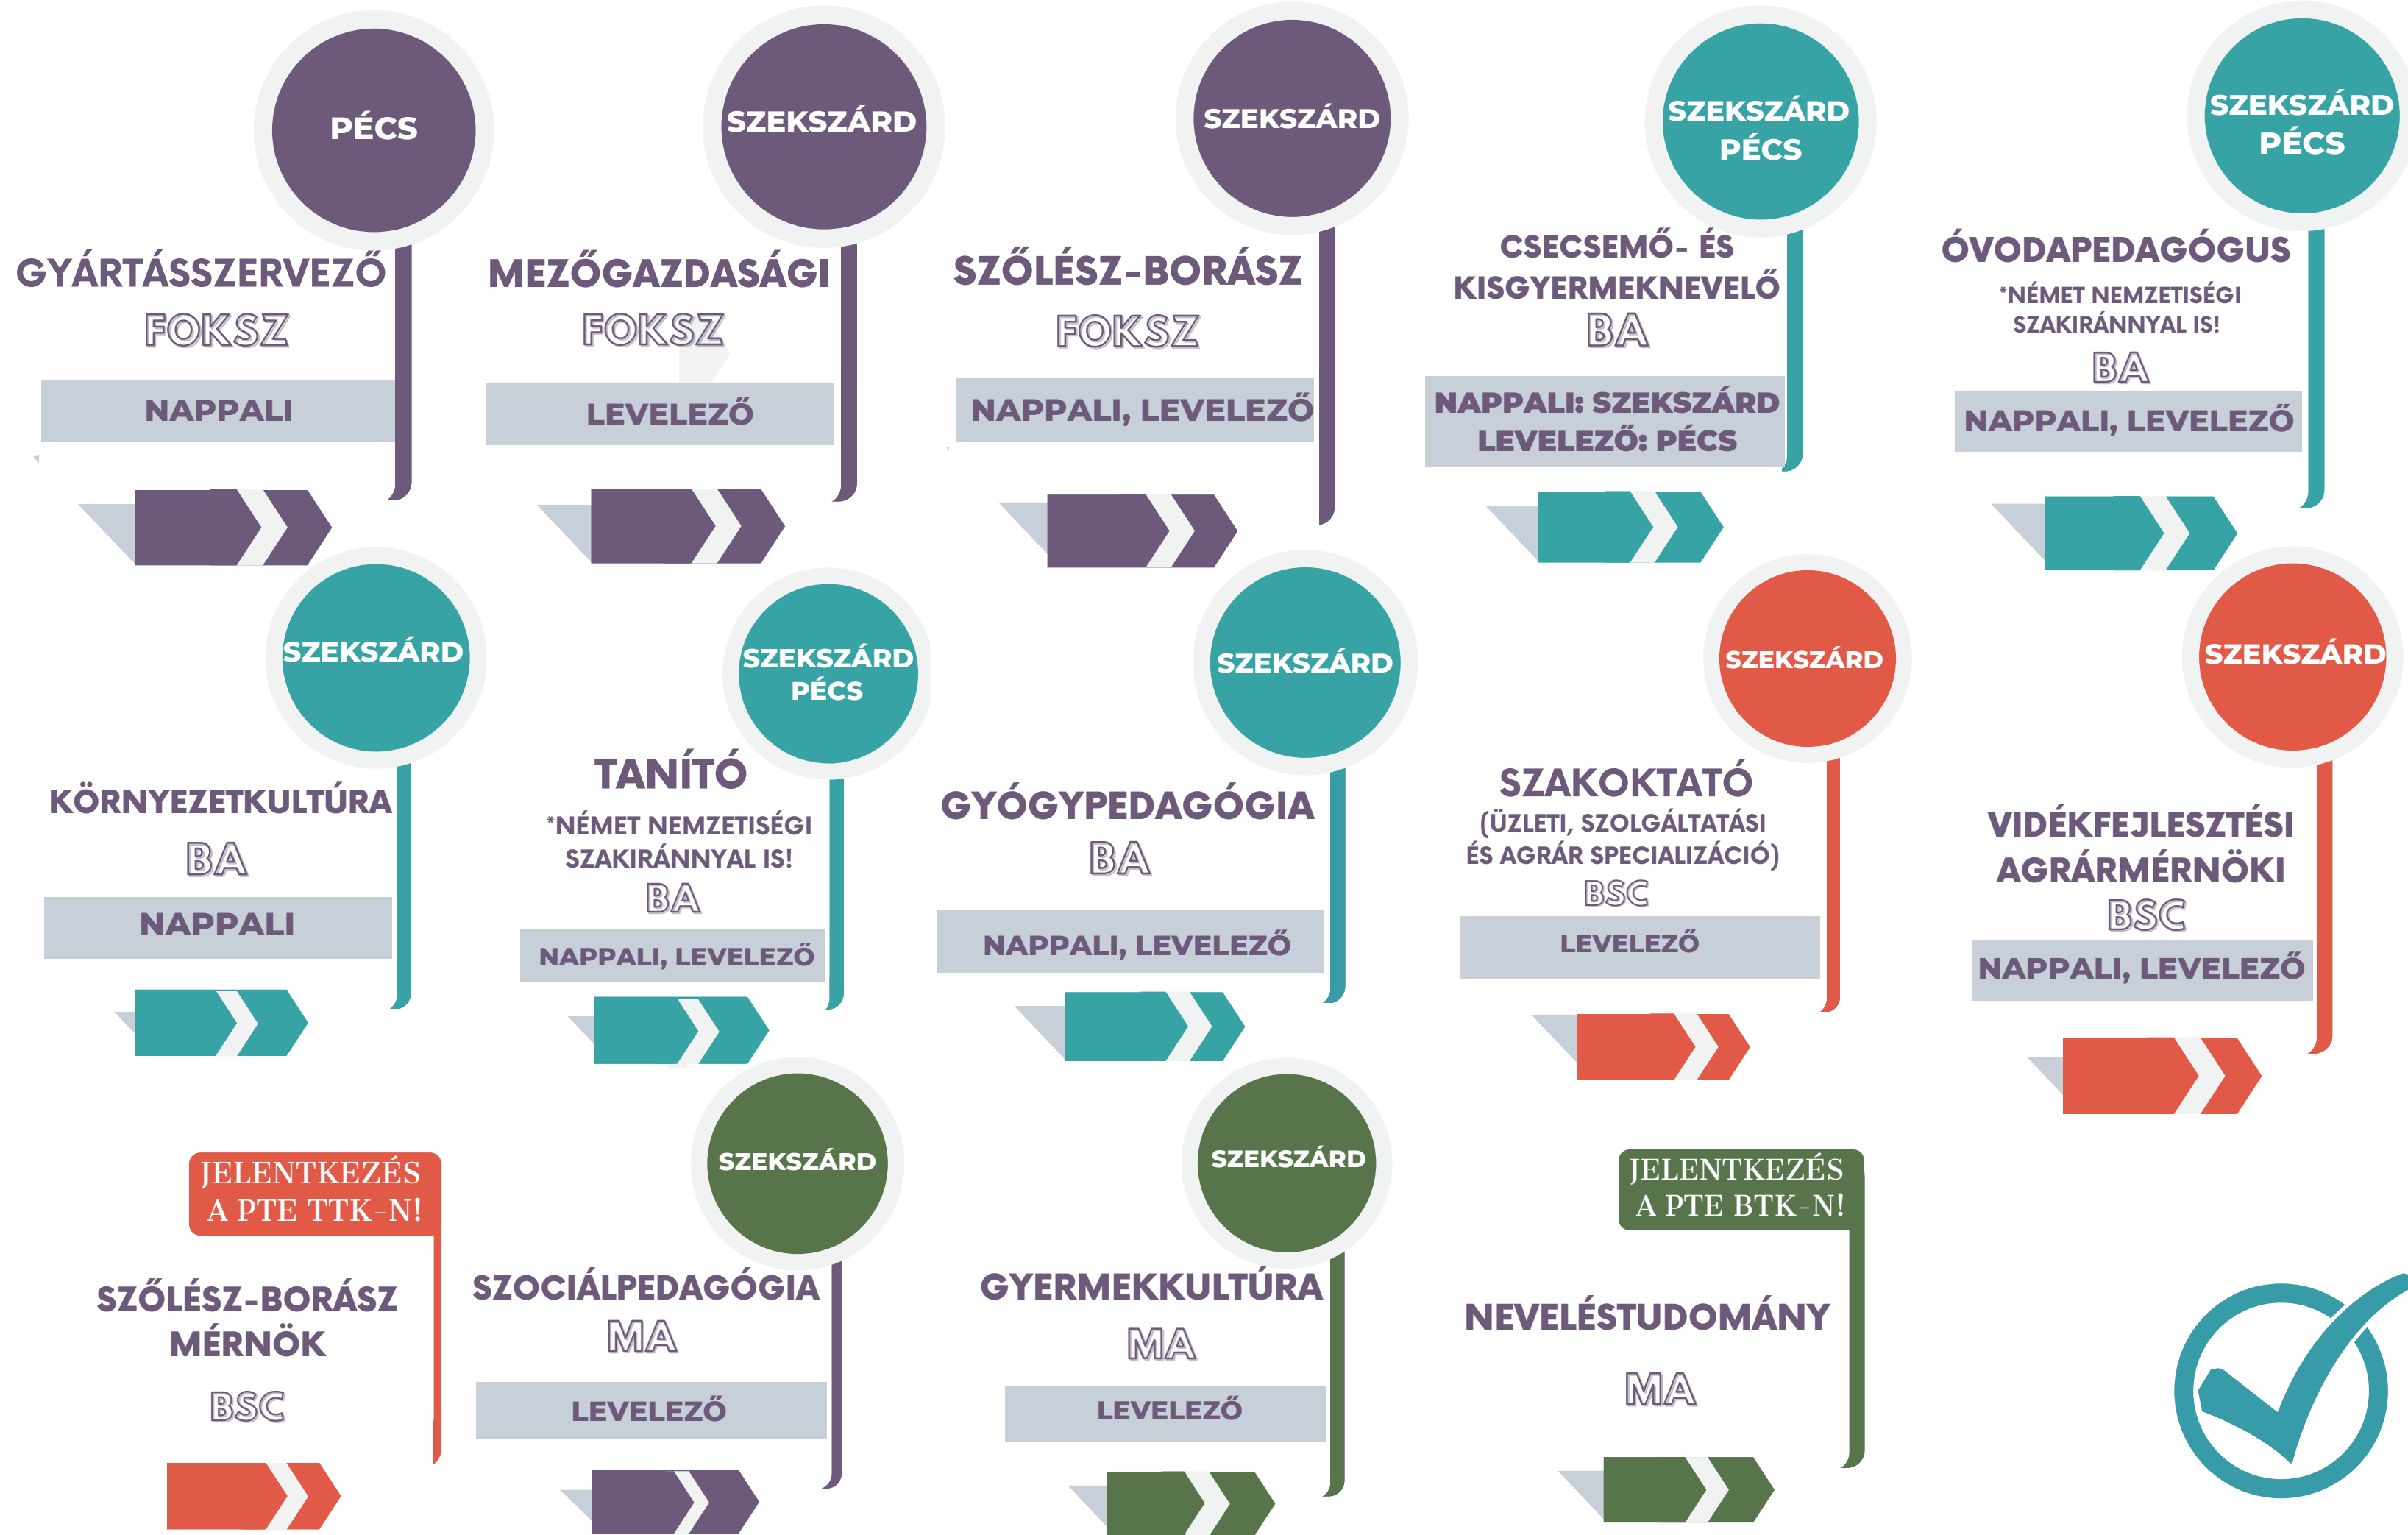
PÉCS
GYÁRTÁSSZERVEZŐ
FOKSZ
NAPPALI

SZEKSZÁRD
MEZŐGAZDASÁGI
FOKSZ
LEVELEZŐ

SZEKSZÁRD
SZŐLÉSZ-BORÁSZ
FOKSZ
NAPPALI, LEVELEZŐ

SZEKSZÁRD
PÉCS
CSECSEMŐ- ÉS KISGYERMEKNEVELŐ
BA
NAPPALI: SZEKSZÁRD
LEVELEZŐ: PÉCS

SZEKSZÁRD
PÉCS
ÓVODAPEDAGÓGUS
*NÉMET NEMZETISÉGI SZAKIRÁNNYAL IS!
BA
NAPPALI, LEVELEZŐ

SZEKSZÁRD
KÖRNYEZETKULTÚRA
BA
NAPPALI

SZEKSZÁRD
PÉCS
TANÍTÓ
*NÉMET NEMZETISÉGI SZAKIRÁNNYAL IS!
BA
NAPPALI, LEVELEZŐ

SZEKSZÁRD
GYÓGYPEDAGÓGIA
BA
NAPPALI, LEVELEZŐ

SZEKSZÁRD
SZAKOKTATÓ
(ÜZLETI, SZOLGÁLTATÁSI ÉS AGRÁR SPECIALIZÁCIÓ)
BSC
LEVELEZŐ

SZEKSZÁRD
VIDÉKFEJLESZTÉSI AGRÁRMÉRNÖKI
BSC
NAPPALI, LEVELEZŐ

JELENTKEZÉS A PTE TTK-N!
SZŐLÉSZ-BORÁSZ MÉRNÖK
BSC

SZEKSZÁRD
SZOCIÁLPEDAGÓGIA
MA
LEVELEZŐ

SZEKSZÁRD
GYERMEKKULTÚRA
MA
LEVELEZŐ

JELENTKEZÉS A PTE BTK-N!
NEVELÉSTUDOMÁNY
MA